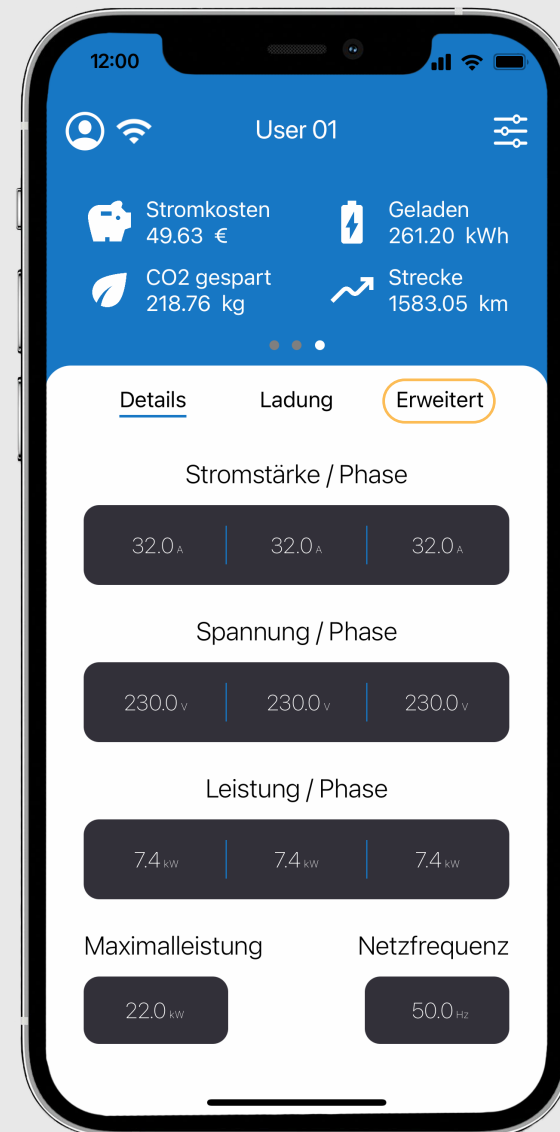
12:00

User 01

Stromkosten
49.63 €

Geladen
261.20 kWh

CO2 gespart
218.76 kg

Strecke
1583.05 km

Details Ladung Erweitert

Stromstärke / Phase

32.0 A | 32.0 A | 32.0 A

Spannung / Phase

230.0 V | 230.0 V | 230.0 V

Leistung / Phase

7.4 kW | 7.4 kW | 7.4 kW

Maximalleistung

22.0 kW

Netzfrequenz

50.0 Hz